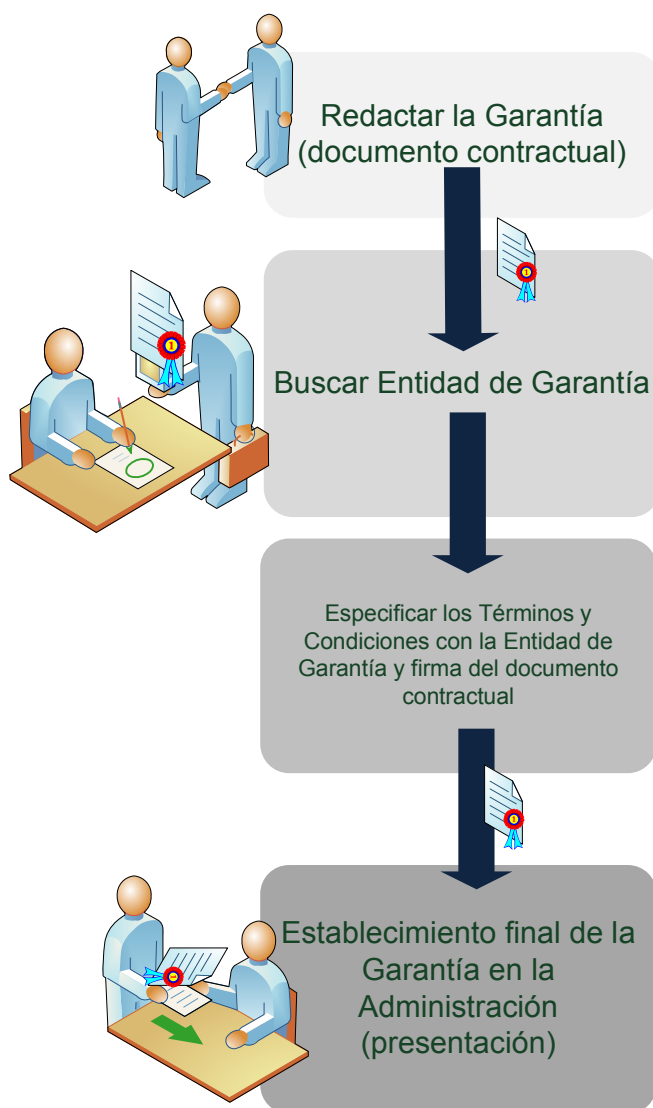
Redactar la Garantía (documento contractual)

Buscar Entidad de Garantía

Especificar los Términos y Condiciones con la Entidad de Garantía y firma del documento contractual

Establecimiento final de la Garantía en la Administración (presentación)